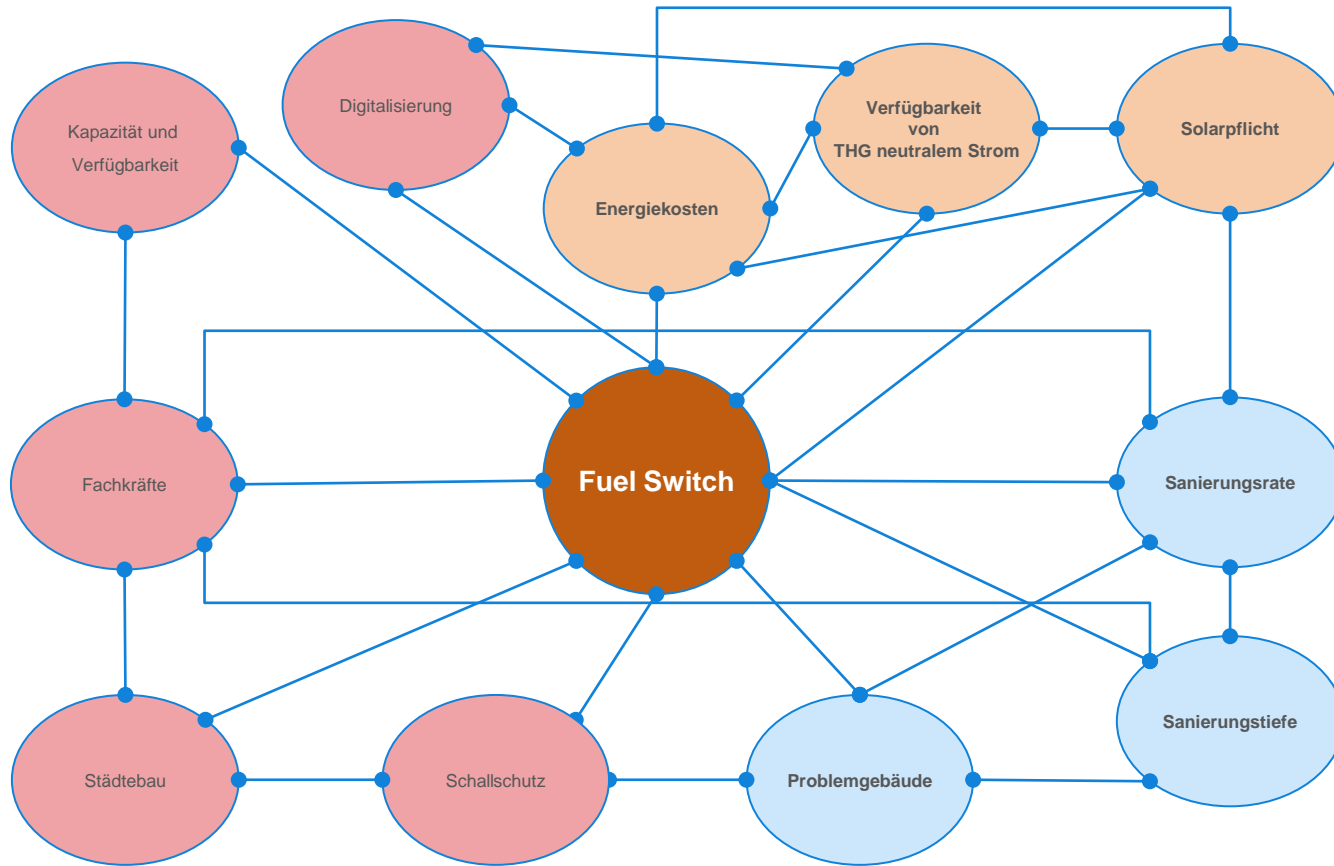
Digitalisierung

Verfügbarkeit von THG neutralem Strom

Solarpflicht

Kapazität und Verfügbarkeit

Energiekosten

Fachkräfte

Fuel Switch

Sanierungsrate

Sanierungstiefe

Städtebau

Schallschutz

Problemgebäude